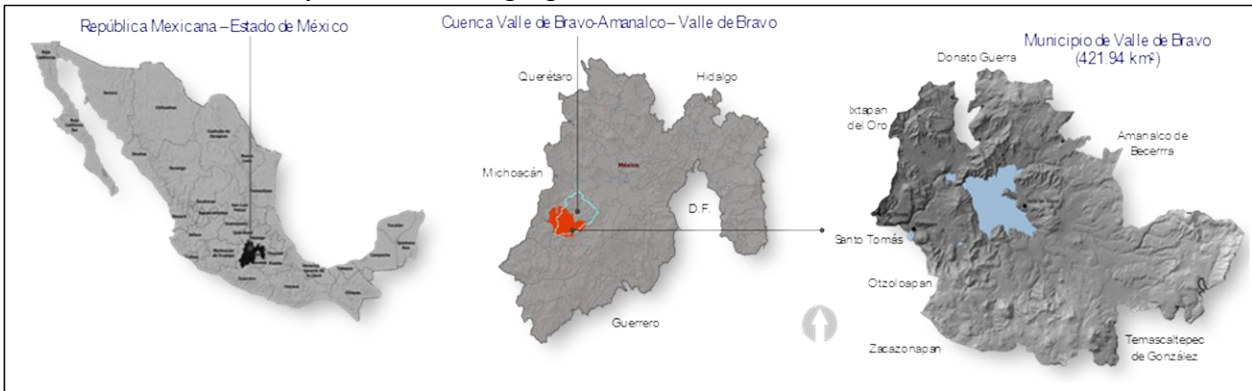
República Mexicana – Estado de México

Cuenca Valle de Bravo-Amanalco – Valle de Bravo

Querétaro

Hidalgo

México

Michoacán

D.F.

Guerrero

Municipio de Valle de Bravo (421.94 km²)

Donato Guerra

Ixtapan del Oro

Amanalco de Becerrra

Santo Tomás

Otzoloapan

Zacazonapan

Temascaltepec de González